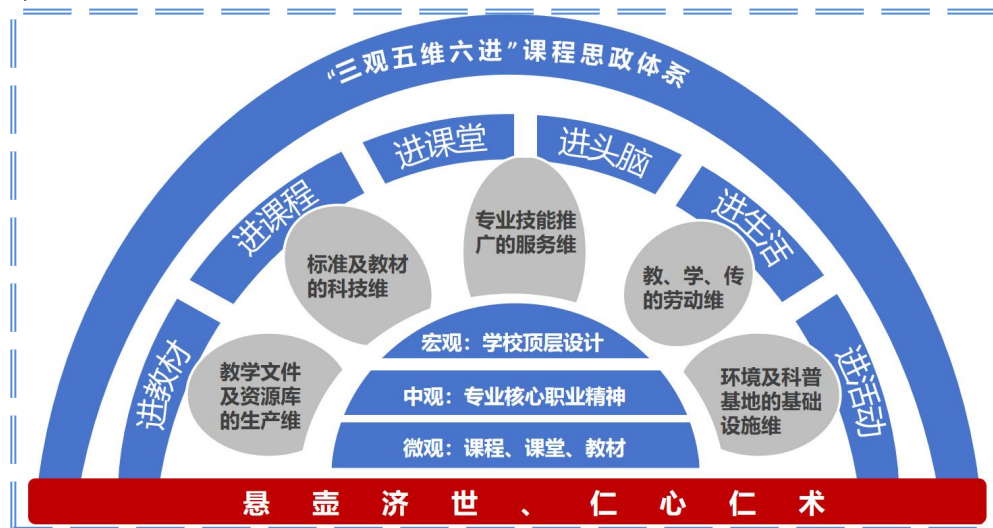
“三观五维六进”课程思政体系

进教材
进课程
进课堂
进头脑
进生活
进活动

教学文件及资源库的生产维
标准及教材的科技维
专业技能推广的服务维
教、学、传的劳动维
环境及科普基地的基础设施维

宏观：学校顶层设计
中观：专业核心职业精神
微观：课程、课堂、教材

悬壶济世、仁心仁术